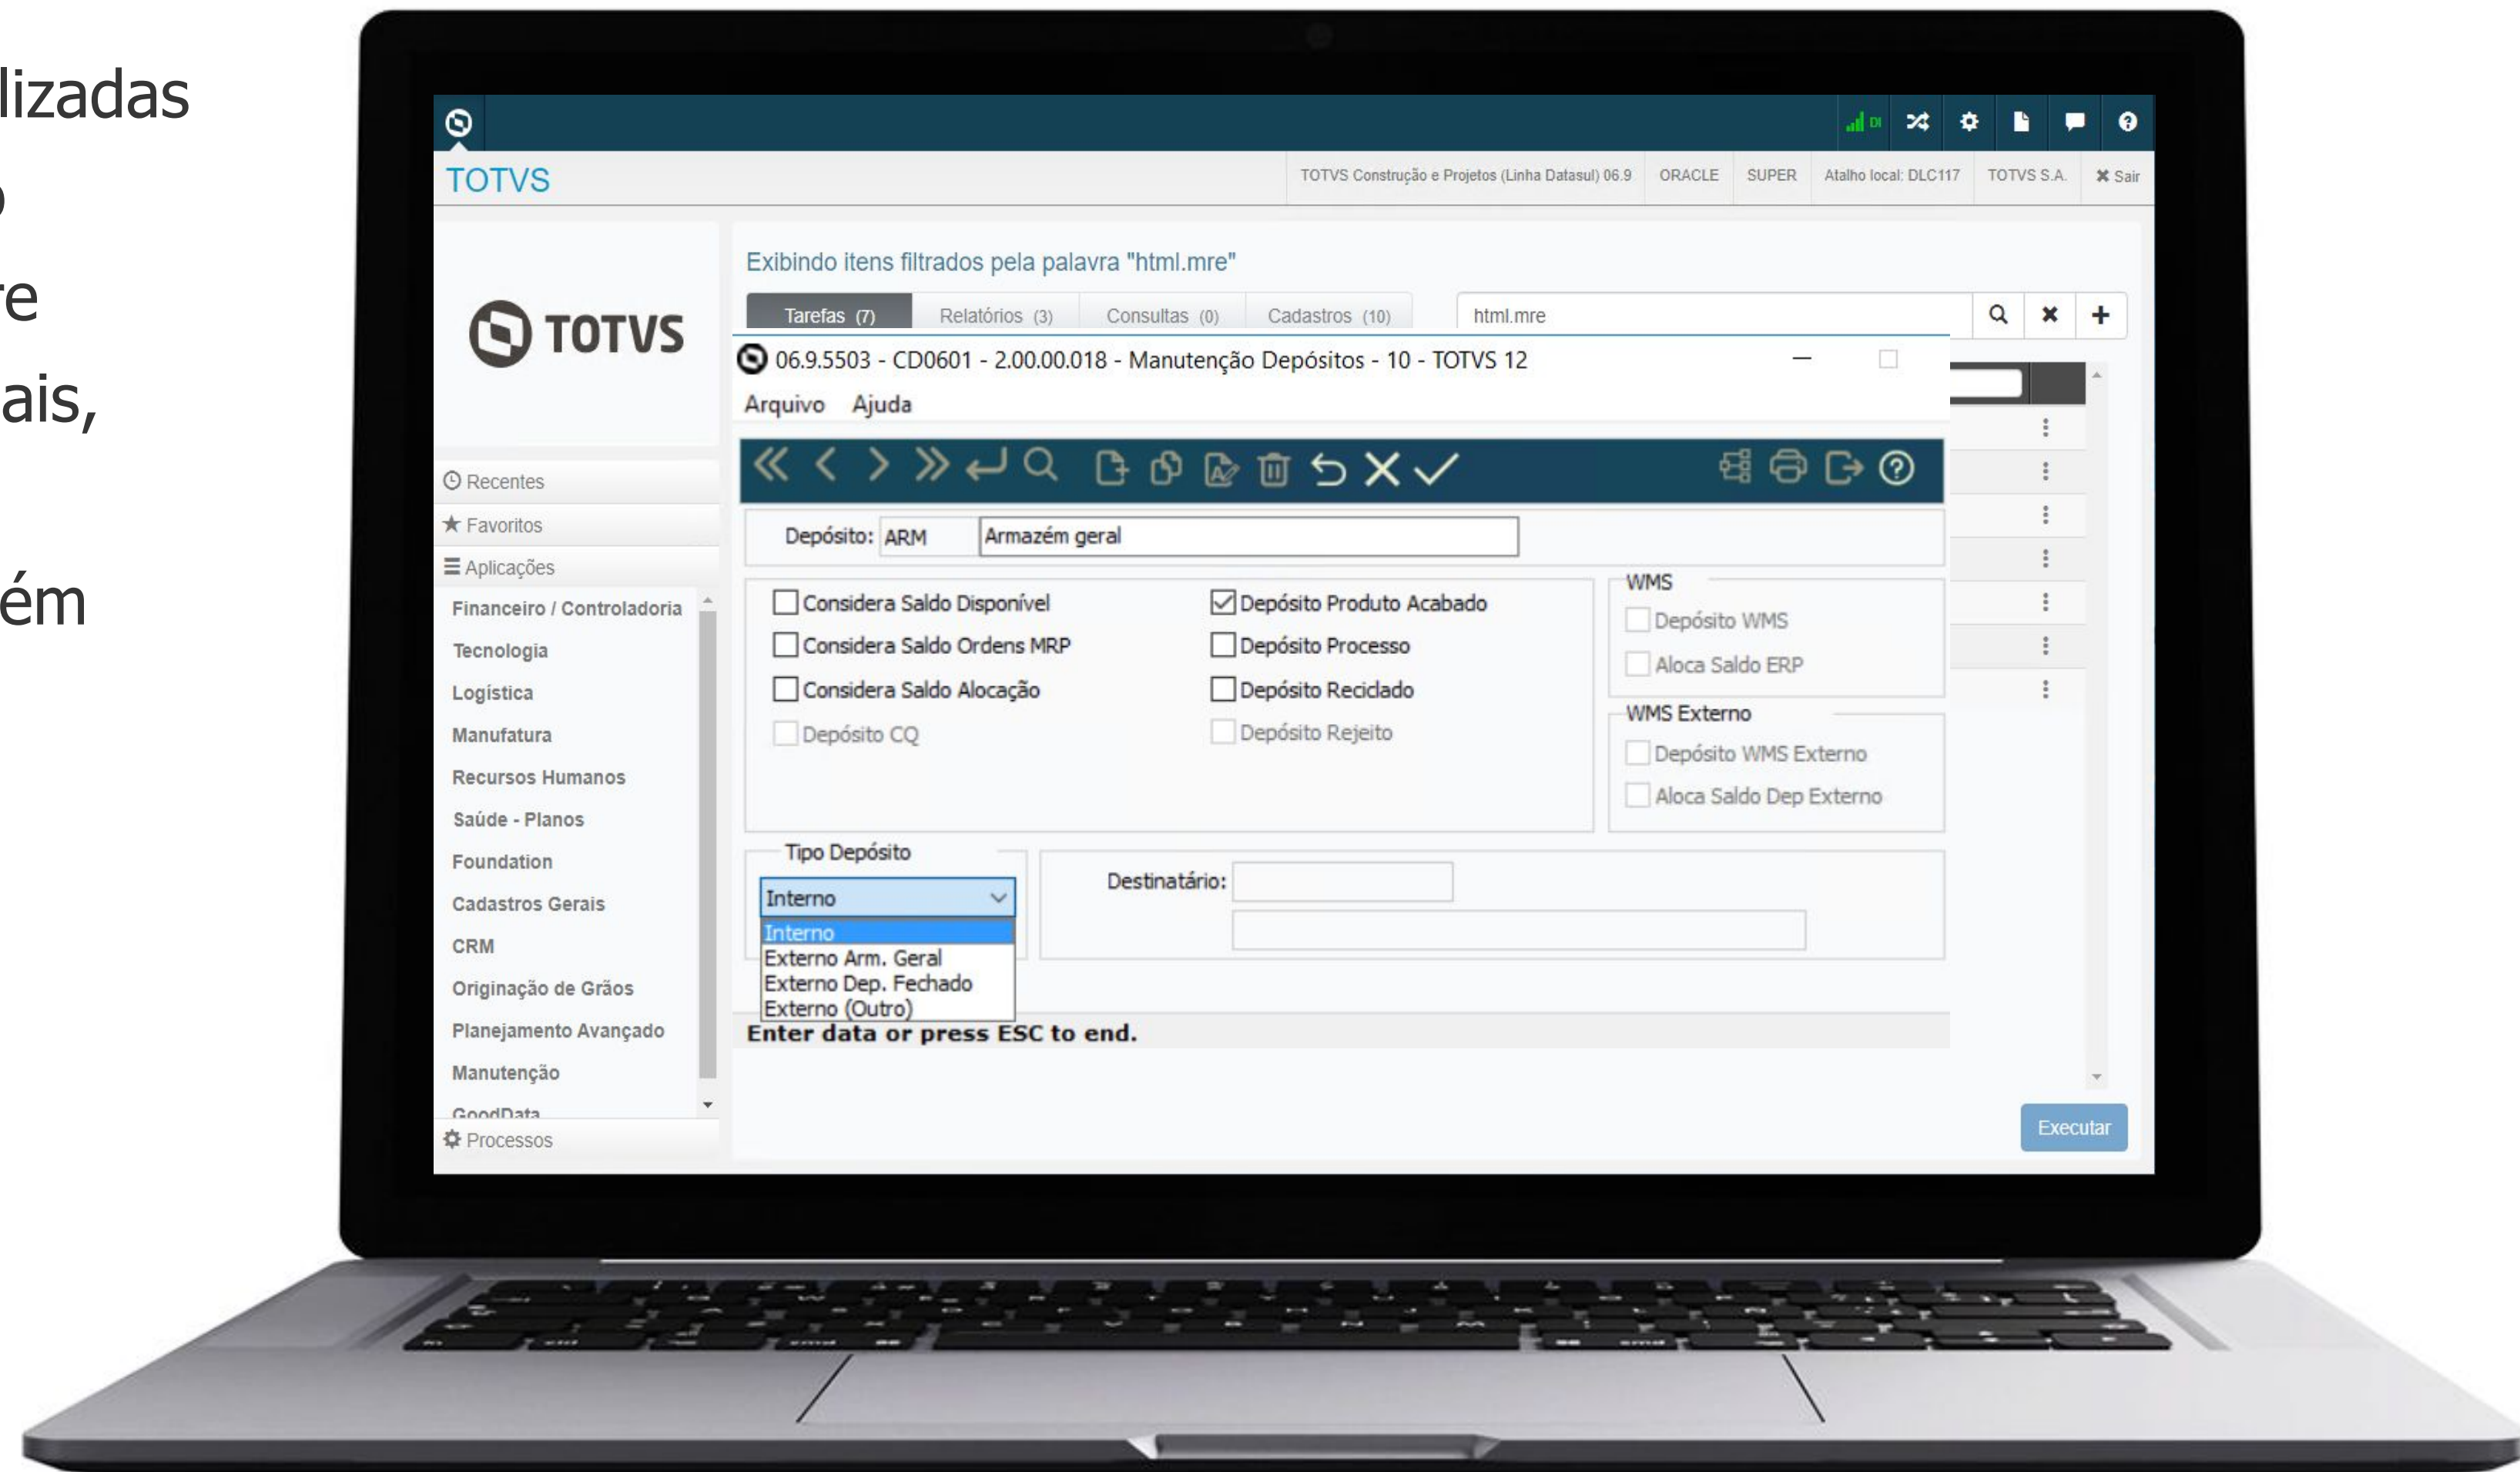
lizadas
)
re
ais,

ém

TOTVS

TOTVS Construção e Projetos (Linha Datasul) 06.9 | ORACLE | SUPER | Atalho local: DLC117 | TOTVS S.A. | ✖ Sair

TOTVS

Exibindo itens filtrados pela palavra "html.mre"

Tarefas (7) | Relatórios (3) | Consultas (0) | Cadastros (10)

html.mre

06.9.5503 - CD0601 - 2.00.00.018 - Manutenção Depósitos - 10 - TOTVS 12

Arquivo Ajuda

Depósito: ARM Armazém geral

Considera Saldo Disponível
Considera Saldo Ordens MRP
Considera Saldo Alocação
Depósito CQ

Depósito Produto Acabado
Depósito Processo
Depósito Reciclado
Depósito Rejeito

WMS
Depósito WMS
Aloca Saldo ERP

WMS Externo
Depósito WMS Externo
Aloca Saldo Dep Externo

Tipo Depósito
Interno
Interno
Externo Arm. Geral
Externo Dep. Fechado
Externo (Outro)

Destinatário:

Enter data or press ESC to end.

Recentes
Favoritos
Aplicações
Financeiro / Controladoria
Tecnologia
Logística
Manufatura
Recursos Humanos
Saúde - Planos
Foundation
Cadastros Gerais
CRM
Originação de Grãos
Planejamento Avançado
Manutenção
GoodData
Processos

Executar